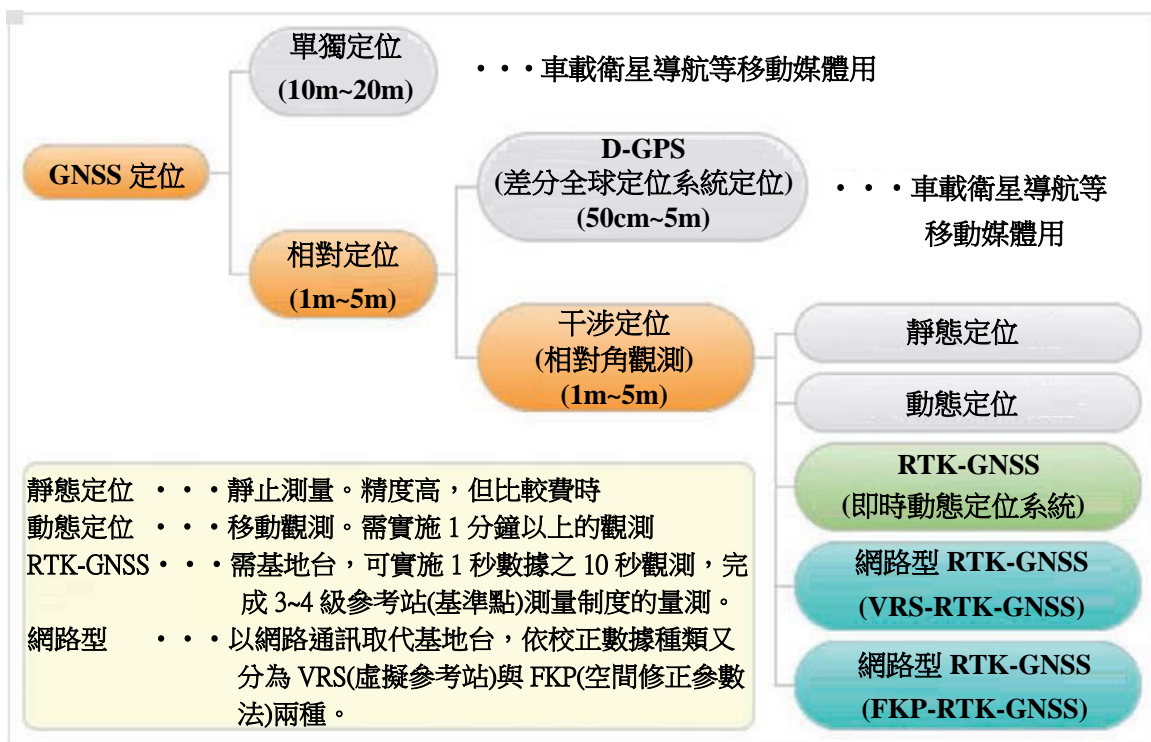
GNSS 定位

單獨定位
(10m~20m)

・・・車載衛星導航等移動媒體用

相對定位
(1m~5m)

D-GPS
(差分全球定位系統定位)
(50cm~5m)

・・・車載衛星導航等移動媒體用

干涉定位
(相對角觀測)
(1m~5m)

靜態定位

動態定位

RTK-GNSS
(即時動態定位系統)

網路型 RTK-GNSS
(VRS-RTK-GNSS)

網路型 RTK-GNSS
(FKP-RTK-GNSS)

靜態定位 ・・・靜止測量。精度高，但比較費時
動態定位 ・・・移動觀測。需實施 1 分鐘以上的觀測
RTK-GNSS・・・需基地台，可實施 1 秒數據之 10 秒觀測，完成 3~4 級參考站(基準點)測量制度的量測。
網路型 ・・・以網路通訊取代基地台，依校正數據種類又分為 VRS(虛擬參考站)與 FKP(空間修正參數法)兩種。